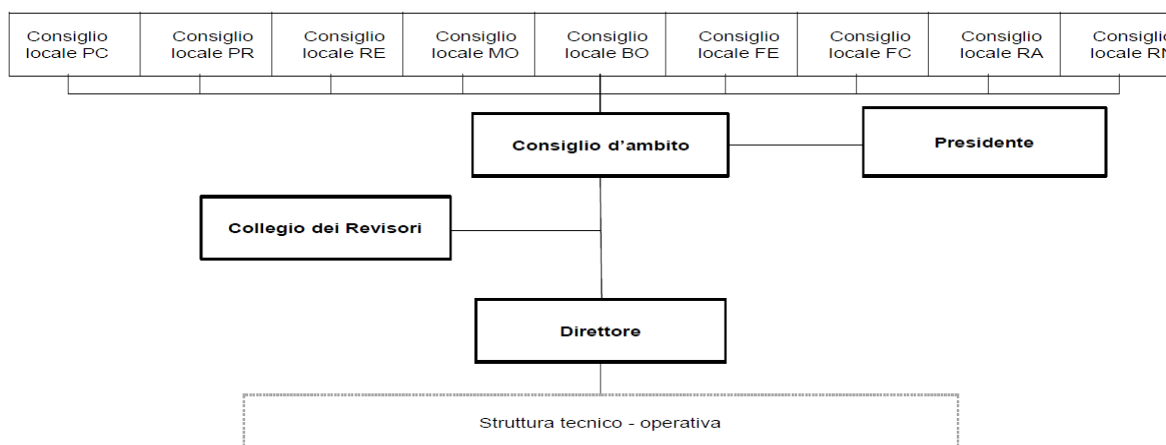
Consiglio locale PC

Consiglio locale PR

Consiglio locale RE

Consiglio locale MO

Consiglio locale BO

Consiglio locale FE

Consiglio locale FC

Consiglio locale RA

Consiglio locale RN

Consiglio d'ambito

Presidente

Collegio dei Revisori

Direttore

Struttura tecnico - operativa